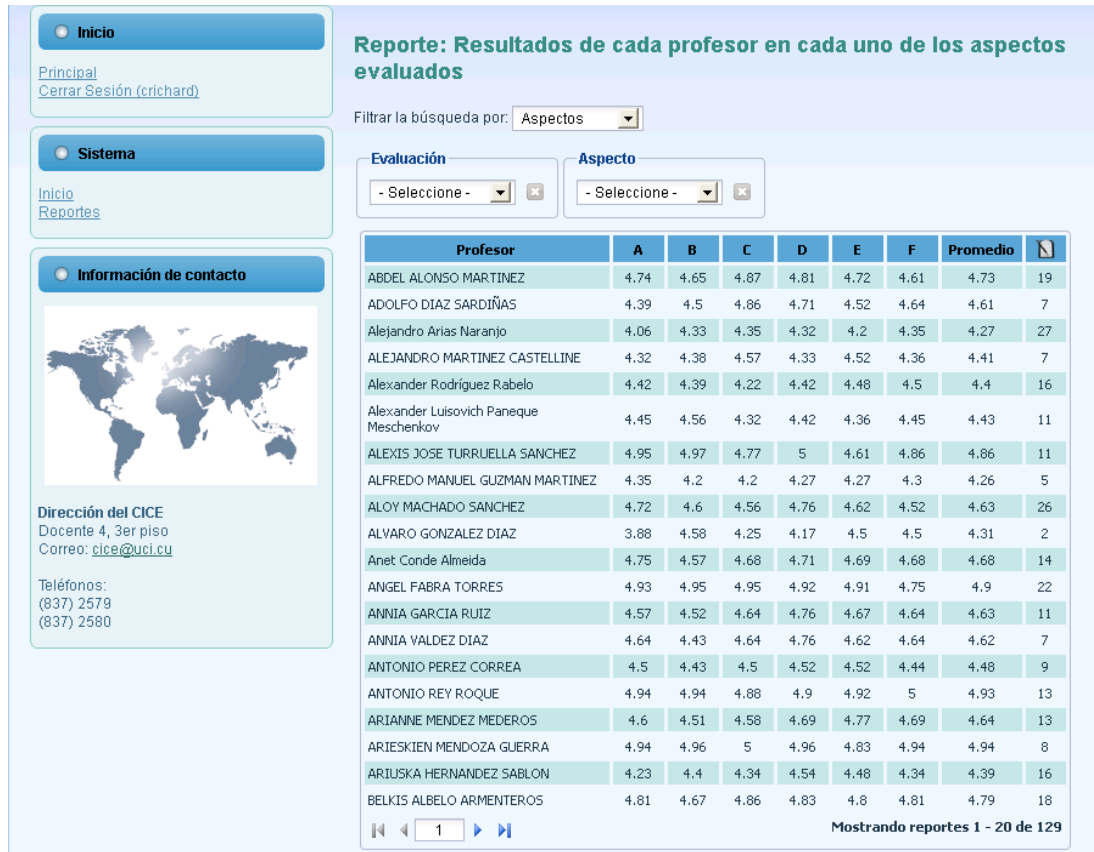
Inicio

Principal
Cerrar Sesión (crichard)

Sistema

Inicio
Reportes

Información de contacto

Dirección del CICE
Docente 4, 3er piso
Correo: cice@uci.cu

Teléfonos:
(837) 2579
(837) 2580

Reporte: Resultados de cada profesor en cada uno de los aspectos evaluados

Filtrar la búsqueda por: Aspectos

Evaluación
- Seleccione -

Aspecto
- Seleccione -

| Profesor | A | B | C | D | E | F | Promedio | |
|---|---|---|---|---|---|---|---|---|
| ABDEL ALONSO MARTINEZ | 4.74 | 4.65 | 4.87 | 4.81 | 4.72 | 4.61 | 4.73 | 19 |
| ADOLFO DIAZ SARDIÑAS | 4.39 | 4.5 | 4.86 | 4.71 | 4.52 | 4.64 | 4.61 | 7 |
| Alejandro Arias Naranjo | 4.06 | 4.33 | 4.35 | 4.32 | 4.2 | 4.35 | 4.27 | 27 |
| ALEJANDRO MARTINEZ CASTELLINE | 4.32 | 4.38 | 4.57 | 4.33 | 4.52 | 4.36 | 4.41 | 7 |
| Alexander Rodríguez Rabelo | 4.42 | 4.39 | 4.22 | 4.42 | 4.48 | 4.5 | 4.4 | 16 |
| Alexander Luisovich Paneque Meschenkov | 4.45 | 4.56 | 4.32 | 4.42 | 4.36 | 4.45 | 4.43 | 11 |
| ALEXIS JOSE TURRUELLA SANCHEZ | 4.95 | 4.97 | 4.77 | 5 | 4.61 | 4.86 | 4.86 | 11 |
| ALFREDO MANUEL GUZMAN MARTINEZ | 4.35 | 4.2 | 4.2 | 4.27 | 4.27 | 4.3 | 4.26 | 5 |
| ALOY MACHADO SANCHEZ | 4.72 | 4.6 | 4.56 | 4.76 | 4.62 | 4.52 | 4.63 | 26 |
| ALVARO GONZALEZ DIAZ | 3.88 | 4.58 | 4.25 | 4.17 | 4.5 | 4.5 | 4.31 | 2 |
| Anet Conde Almeida | 4.75 | 4.57 | 4.68 | 4.71 | 4.69 | 4.68 | 4.68 | 14 |
| ANGEL FABRA TORRES | 4.93 | 4.95 | 4.95 | 4.92 | 4.91 | 4.75 | 4.9 | 22 |
| ANNIA GARCIA RUIZ | 4.57 | 4.52 | 4.64 | 4.76 | 4.67 | 4.64 | 4.63 | 11 |
| ANNIA VALDEZ DIAZ | 4.64 | 4.43 | 4.64 | 4.76 | 4.62 | 4.64 | 4.62 | 7 |
| ANTONIO PEREZ CORREA | 4.5 | 4.43 | 4.5 | 4.52 | 4.52 | 4.44 | 4.48 | 9 |
| ANTONIO REY ROQUE | 4.94 | 4.94 | 4.88 | 4.9 | 4.92 | 5 | 4.93 | 13 |
| ARIANNE MENDEZ MEDEROS | 4.6 | 4.51 | 4.58 | 4.69 | 4.77 | 4.69 | 4.64 | 13 |
| ARIESKIEN MENDOZA GUERRA | 4.94 | 4.96 | 5 | 4.96 | 4.83 | 4.94 | 4.94 | 8 |
| ARIUSKA HERNANDEZ SABLON | 4.23 | 4.4 | 4.34 | 4.54 | 4.48 | 4.34 | 4.39 | 16 |
| BELKIS ALBELO ARMENTEROS | 4.81 | 4.67 | 4.86 | 4.83 | 4.8 | 4.81 | 4.79 | 18 |

1

Mostrando reportes 1 - 20 de 129